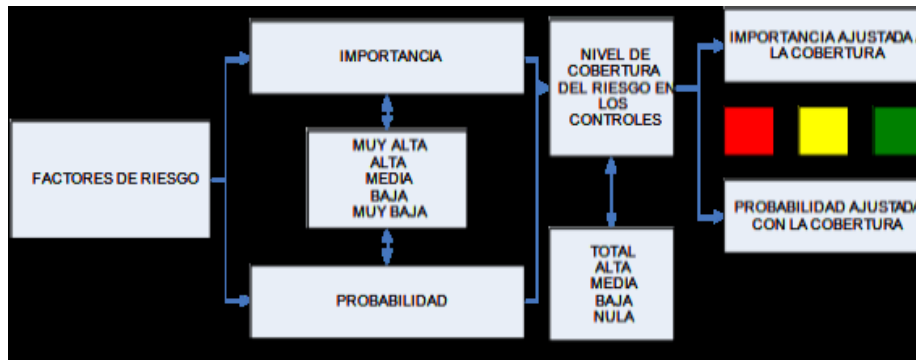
FACTORES DE RIESGO

IMPORTANCIA

MUY ALTA
ALTA
MEDIA
BAJA
MUY BAJA

PROBABILIDAD

NIVEL DE COBERTURA DEL RIESGO EN LOS CONTROLES

TOTAL
ALTA
MEDIA
BAJA
NULA

IMPORTANCIA AJUSTADA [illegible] LA COBERTURA

PROBABILIDAD AJUSTADA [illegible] CON LA COBERTURA